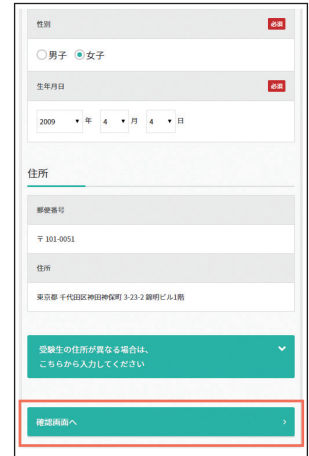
性別

必須

○男子 ◉女子

生年月日

必須

2009 ▼ 年 4 ▼ 月 4 ▼ 日

住所

郵便番号

〒 101-0051

住所

東京都 千代田区神田神保町 3-23-2 錦明ビル1階

受験生の住所が異なる場合は、こちらから入力してください

確認画面へ

›